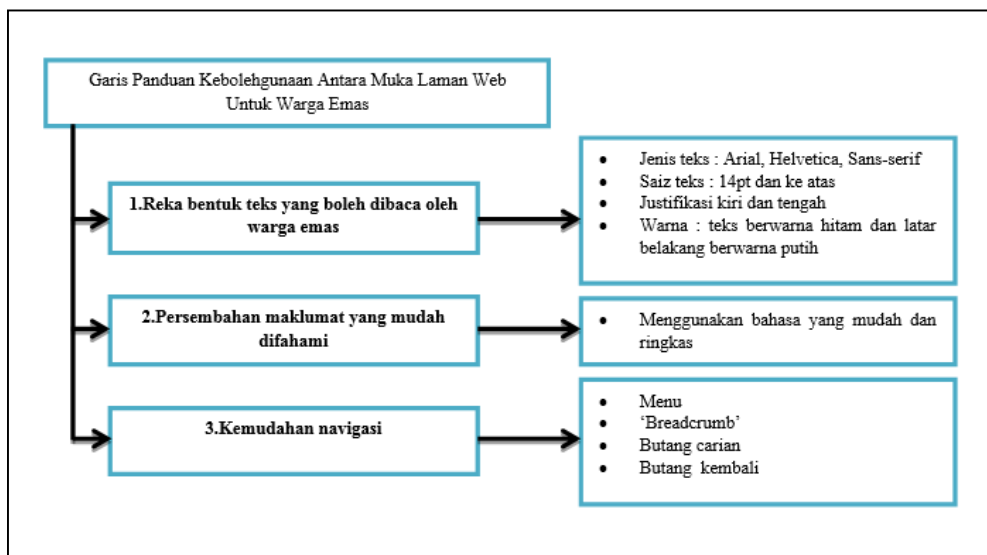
Garis Panduan Kebolehgunaan Antara Muka Laman Web Untuk Warga Emas

1.Reka bentuk teks yang boleh dibaca oleh warga emas

- Jenis teks : Arial, Helvetica, Sans-serif
- Saiz teks : 14pt dan ke atas
- Justifikasi kiri dan tengah
- Warna : teks berwarna hitam dan latar belakang berwarna putih

2.Persembahan maklumat yang mudah difahami

- Menggunakan bahasa yang mudah dan ringkas

3.Kemudahan navigasi

- Menu
- 'Breadcrumb'
- Butang carian
- Butang kembali